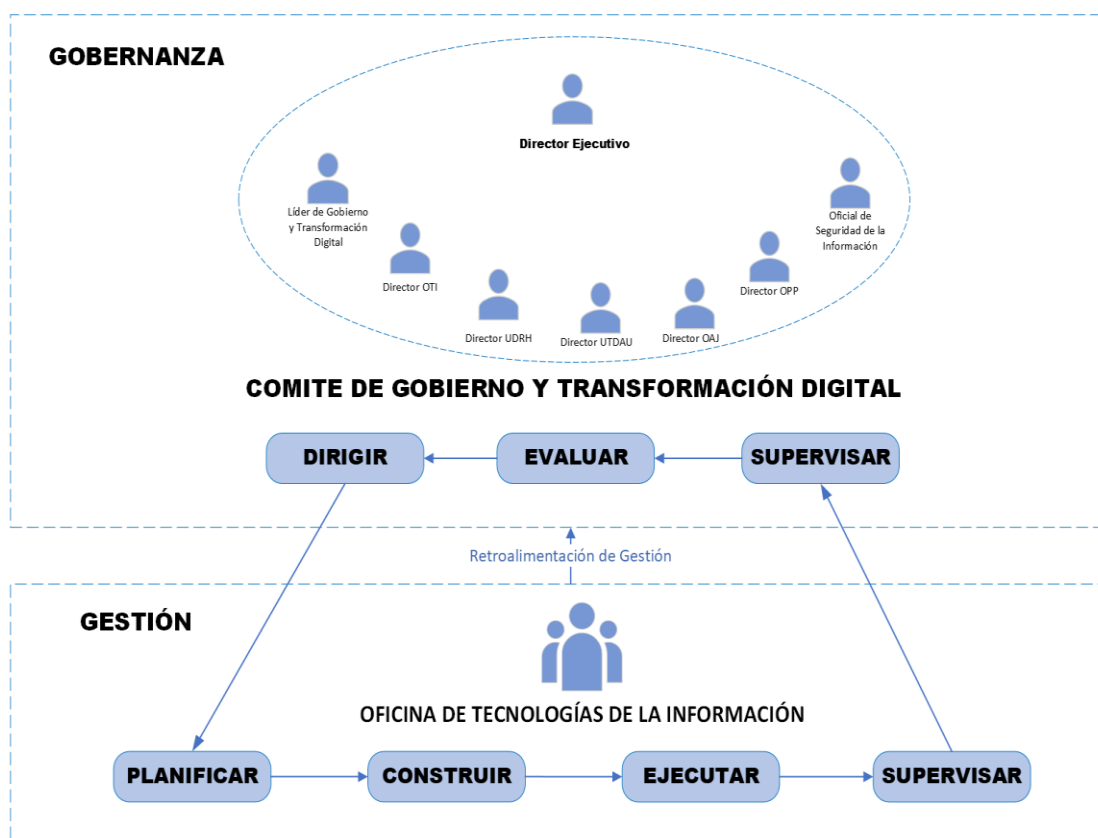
GOBERNANZA

Director Ejecutivo

Líder de Gobierno y Transformación Digital

Oficial de Seguridad de la Información

Director OTI

Director OPP

Director UDRH

Director UTDAU

Director OAJ

COMITE DE GOBIERNO Y TRANSFORMACIÓN DIGITAL

DIRIGIR

EVALUAR

SUPERVISAR

Retroalimentación de Gestión

GESTIÓN

OFICINA DE TECNOLOGÍAS DE LA INFORMACIÓN

PLANIFICAR

CONSTRUIR

EJECUTAR

SUPERVISAR